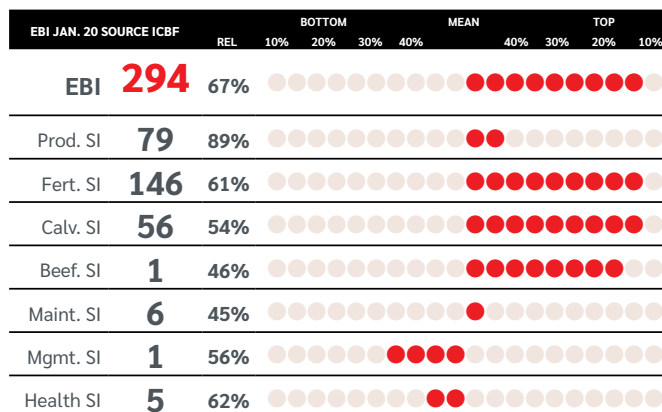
| EBI JAN. 20 SOURCE ICBF | | REL | BOTTOM 10% 20% 30% 40% | MEAN | 40% 30% 20% TOP 10% |
|---|---|---|---|---|---|
| EBI | 294 | 67% | | | |
| Prod. SI | 79 | 89% | | | |
| Fert. SI | 146 | 61% | | | |
| Calv. SI | 56 | 54% | | | |
| Beef. SI | 1 | 46% | | | |
| Maint. SI | 6 | 45% | | | |
| Mgmt. SI | 1 | 56% | | | |
| Health SI | 5 | 62% | | | |